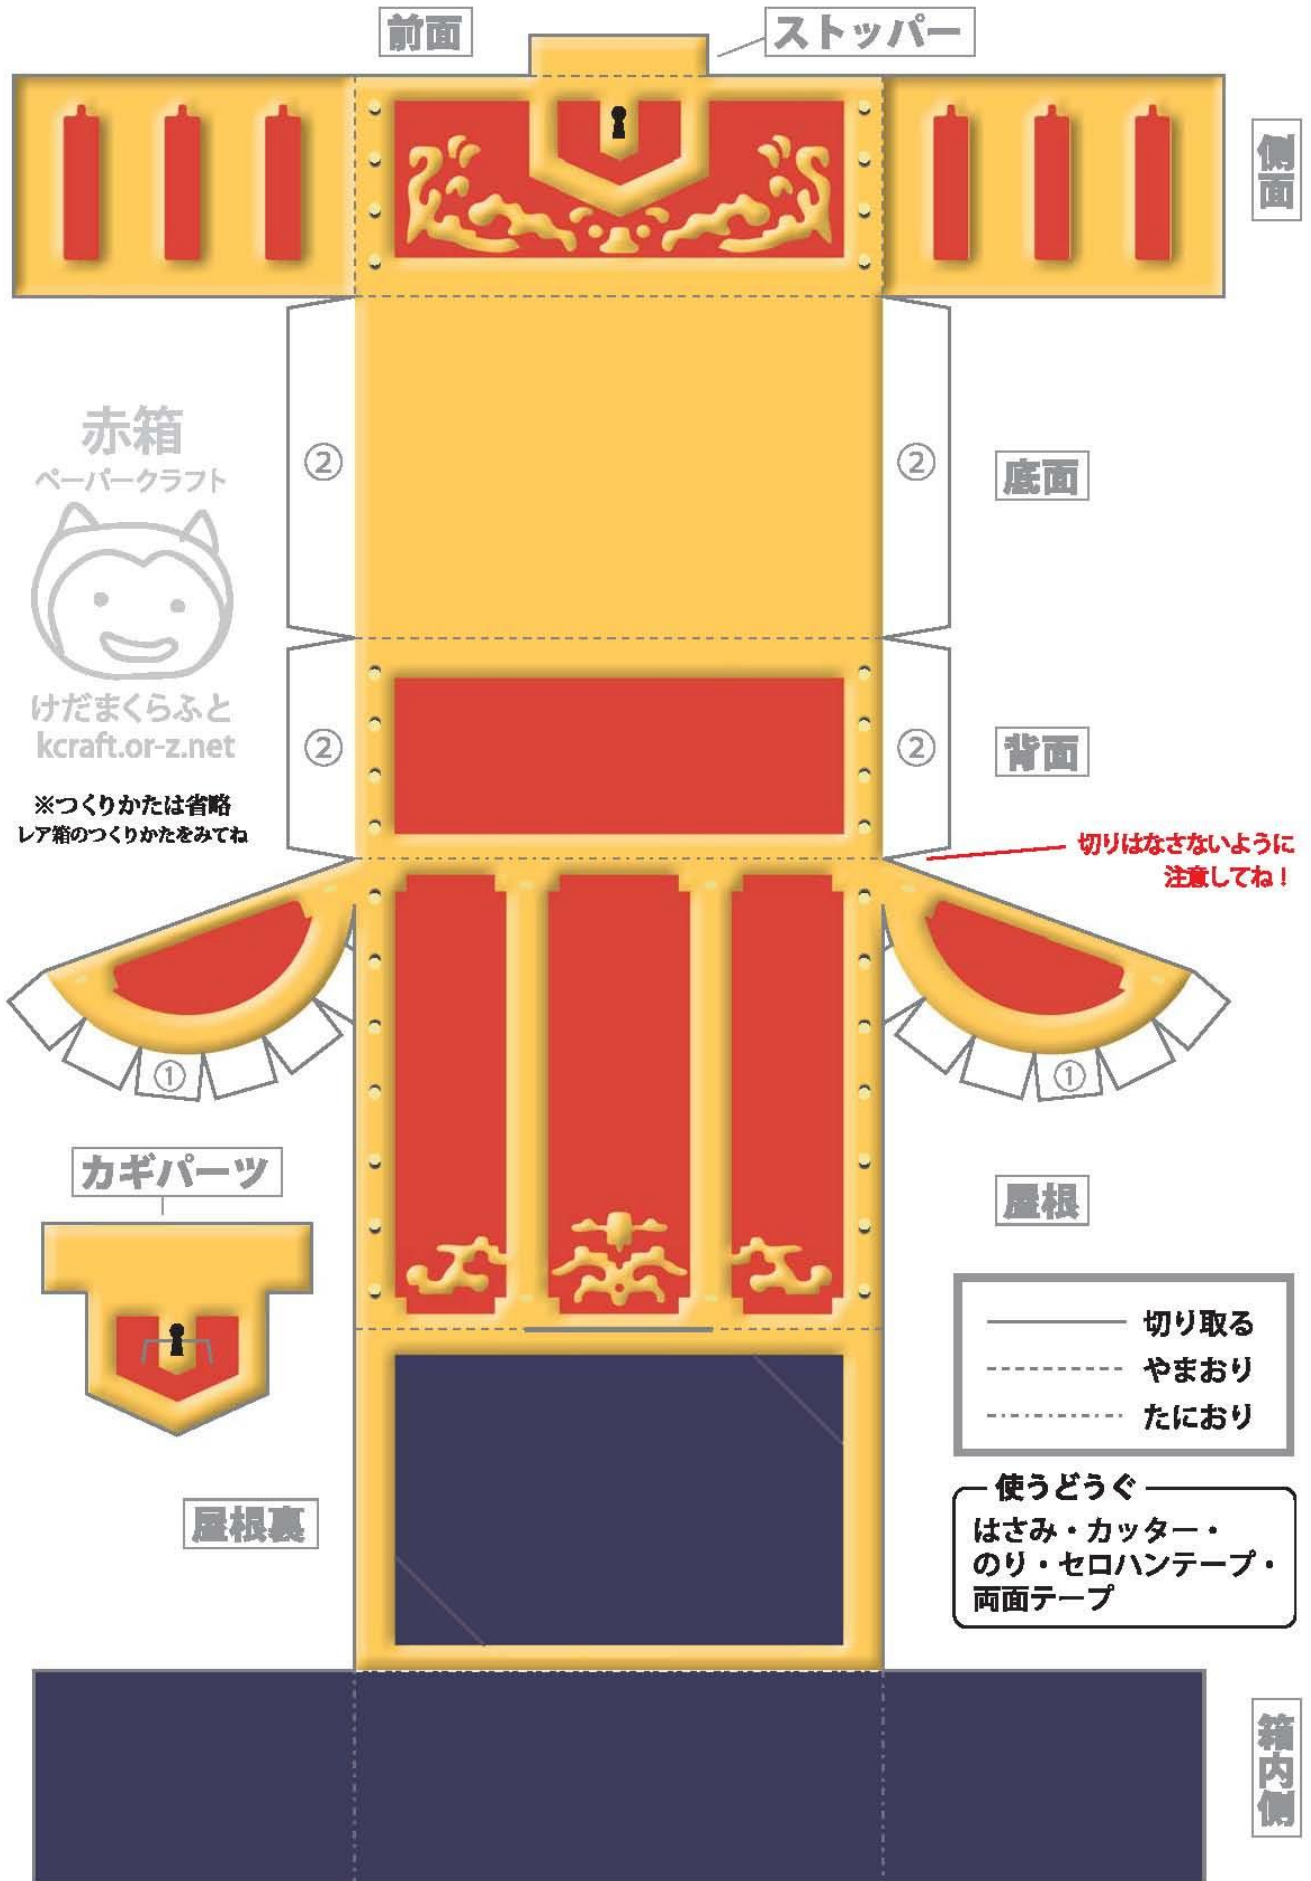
前面

ストッパー

側面

赤箱
ペーパークラフト

けだまくらふと
kcraft.or-z.net

※つくりかたは省略
レア箱のつくりかたをみてね

②

②

底面

②

②

背面

切りはなさないように
注意してね！

①

①

カギパーツ

屋根

切り取る
やまおり
たにおり

使うどうぐ
はさみ・カッター・
のり・セロハンテープ・
両面テープ

屋根裏

箱内側